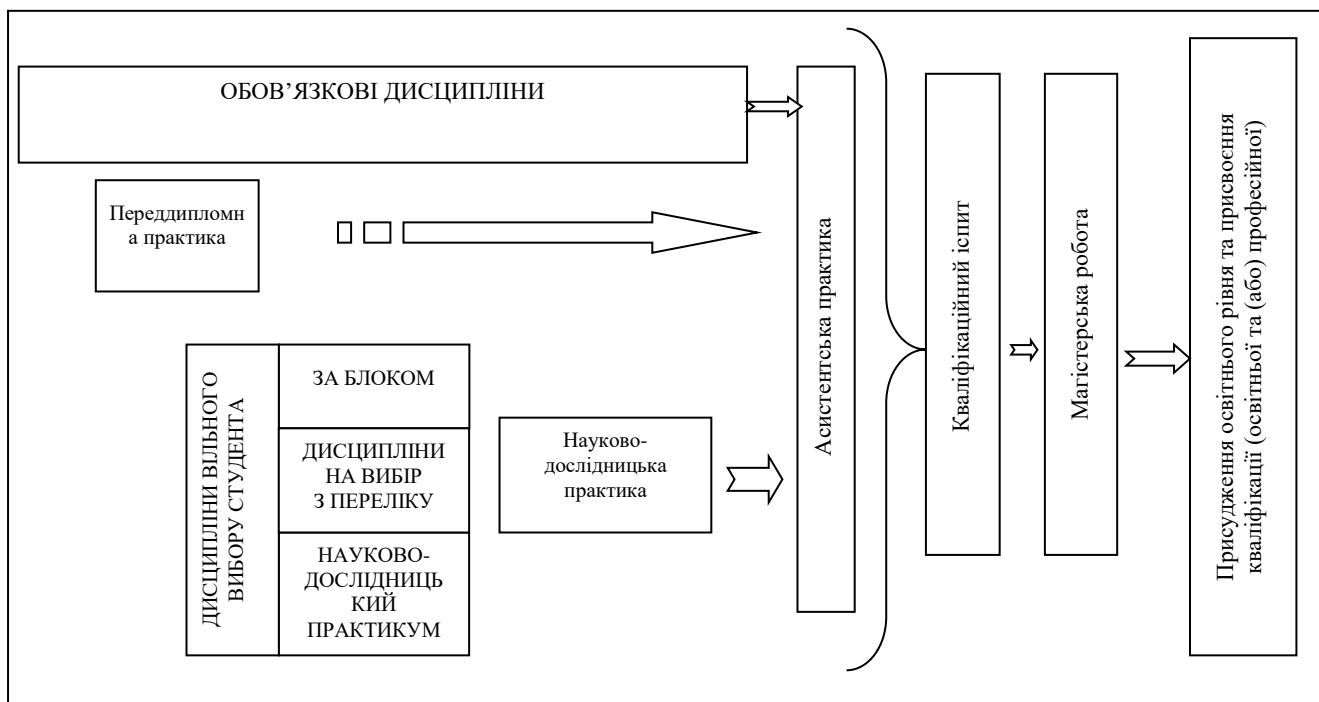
ОБОВ'ЯЗКОВІ ДИСЦИПЛІНИ

Переддипломна практика

ДИСЦИПЛІНИ ВІЛЬНОГО ВИБОРУ СТУДЕНТА

ЗА БЛОКОМ

ДИСЦИПЛІНИ НА ВИБІР З ПЕРЕЛІКУ

НАУКОВО-ДОСЛІДНИЦЬКИЙ ПРАКТИКУМ

Науково-дослідницька практика

Асистентська практика

Кваліфікаційний іспит

Магістерська робота

Присудження освітнього рівня та присвоєння кваліфікації (освітньої та (або) професійної)